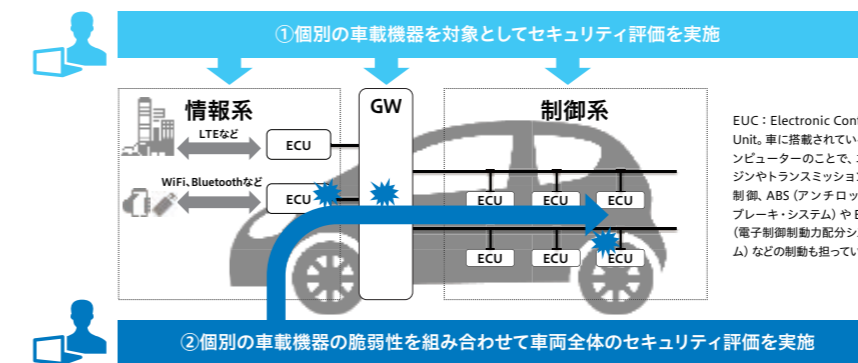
①個別の車載機器を対象としてセキュリティ評価を実施

情報系

LTEなど

ECU

WiFi、Bluetoothなど

ECU

GW

制御系

ECU

ECU

ECU

ECU

ECU

ECU

EUC：Electronic Cont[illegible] Unit。車に搭載されてい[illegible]ンピューターのことで、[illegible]ジンやトランスミッション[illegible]制御、ABS（アンチロッ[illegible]ブレーキ・システム）やE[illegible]（電子制御制動力配分シ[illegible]ム）などの制動も担ってい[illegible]

②個別の車載機器の脆弱性を組み合わせて車両全体のセキュリティ評価を実施